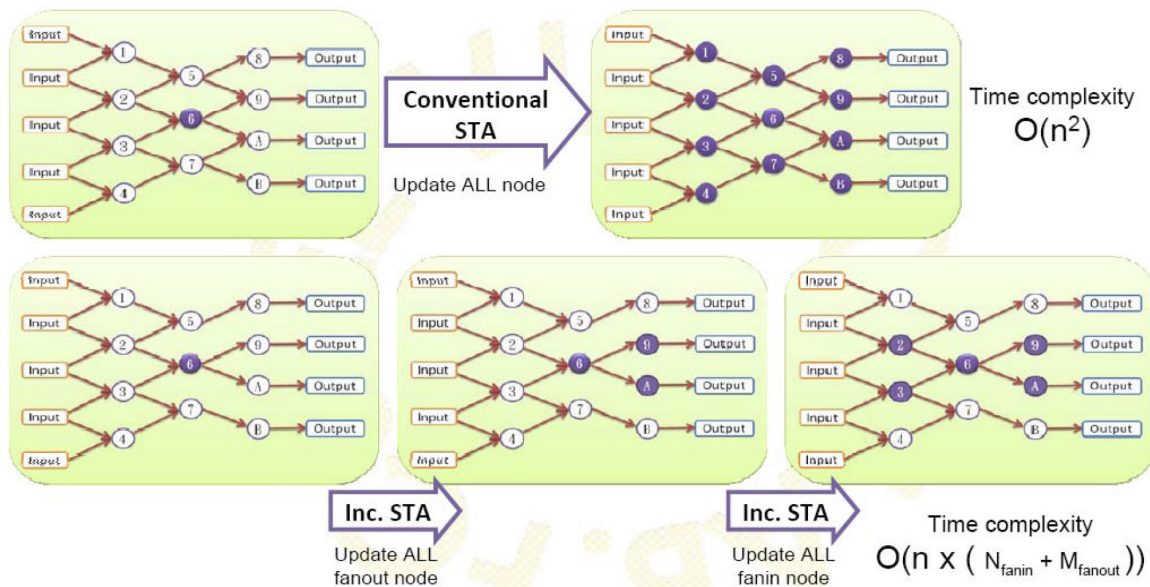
Input
Input
Input
Input
Input
1
2
3
4
5
6
7
8
9
A
B
Output
Output
Output
Output

Conventional STA

Update ALL node

Input
Input
Input
Input
Input
1
2
3
4
5
6
7
8
9
A
B
Output
Output
Output
Output

Time complexity
$O(n^2)$

Input
Input
Input
Input
Input
1
2
3
4
5
6
7
8
9
A
B
Output
Output
Output
Output

Inc. STA

Update ALL fanout node

Input
Input
Input
Input
Input
1
2
3
4
5
6
7
8
9
A
B
Output
Output
Output
Output

Inc. STA

Update ALL fanin node

Input
Input
Input
Input
Input
1
2
3
4
5
6
7
8
9
A
B
Output
Output
Output
Output

Time complexity
$O(n \times ( N_{fanin} + M_{fanout} ))$